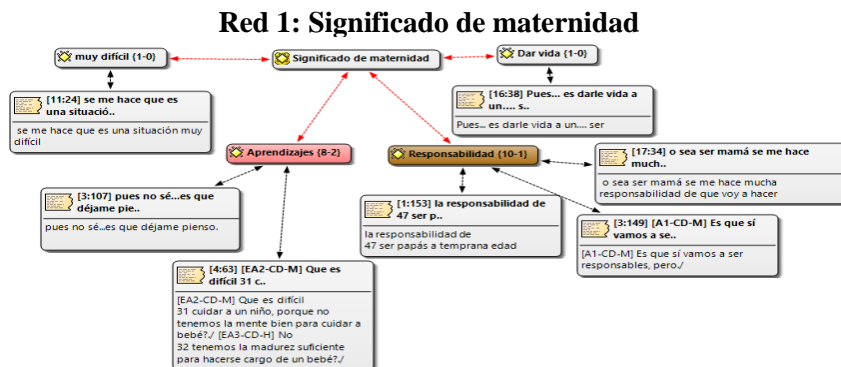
Red 1: Significado de maternidad

Significado de maternidad

muy difícil {1-0}

Dar vida {1-0}

[11:24] se me hace que es una situació..

se me hace que es una situación muy difícil

[16:38] Pues... es darle vida a un.... s..

Pues... es darle vida a un.... ser

Aprendizajes {8-2}

Responsabilidad {10-1}

[17:34] o sea ser mamá se me hace much..

o sea ser mamá se me hace mucha responsabilidad de que voy a hacer

[3:107] pues no sé...es que déjame pie..

pues no sé...es que déjame pienso.

[1:153] la responsabilidad de 47 ser p..

la responsabilidad de 47 ser papás a temprana edad

[3:149] [A1-CD-M] Es que sí vamos a se..

[A1-CD-M] Es que sí vamos a ser responsables, pero./

[4:63] [EA2-CD-M] Que es difícil 31 c..

[EA2-CD-M] Que es difícil 31 cuidar a un niño, porque no tenemos la mente bien para cuidar a bebé?./ [EA3-CD-H] No 32 tenemos la madurez suficiente para hacerse cargo de un bebé?./